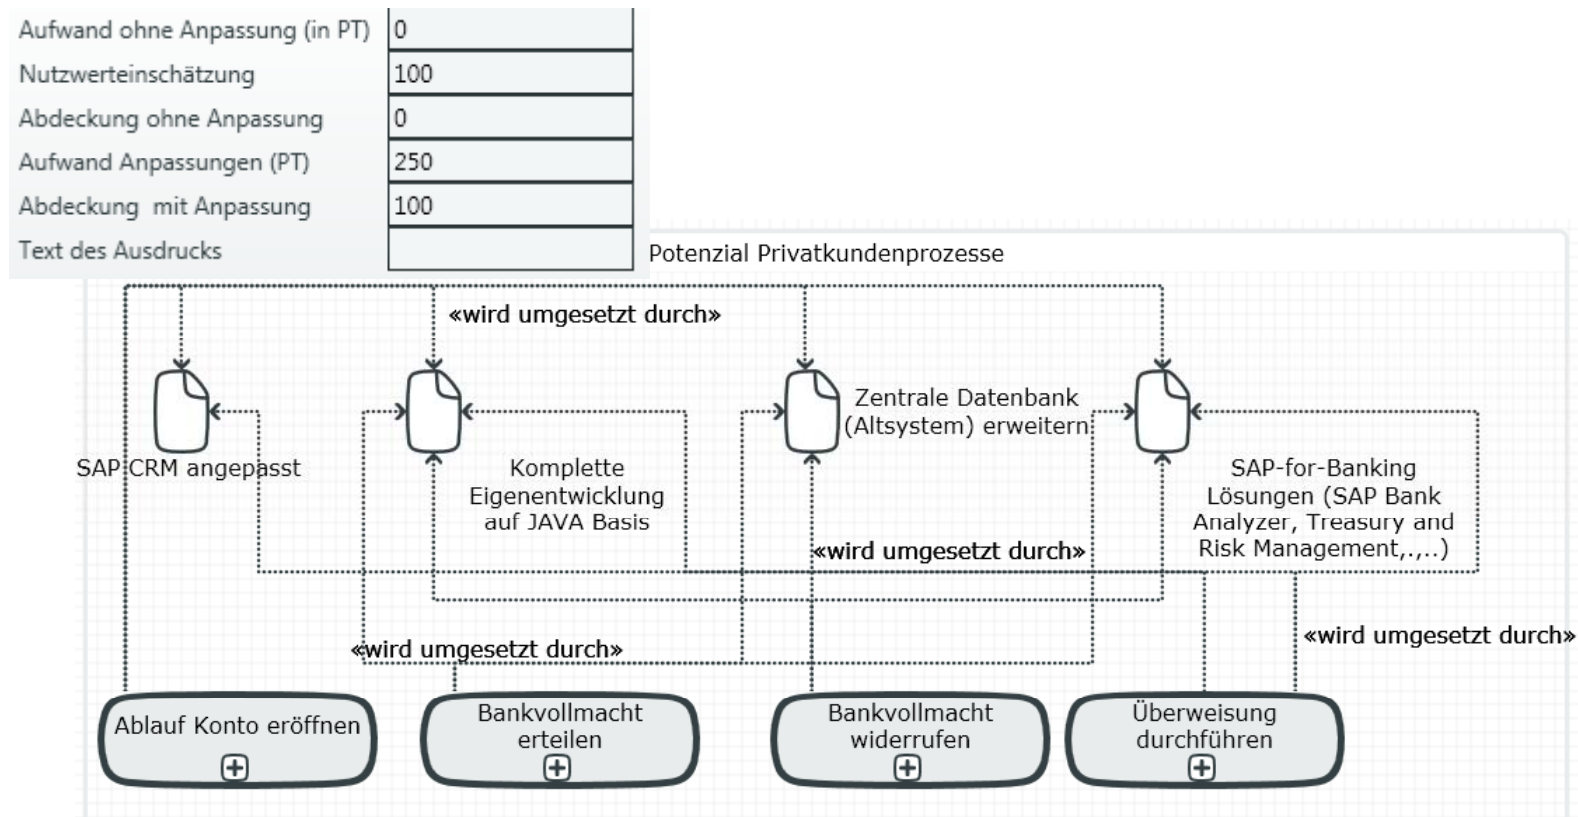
| | |
|---|---|
| Aufwand ohne Anpassung (in PT) | 0 |
| Nutzwerteinschätzung | 100 |
| Abdeckung ohne Anpassung | 0 |
| Aufwand Anpassungen (PT) | 250 |
| Abdeckung mit Anpassung | 100 |
| Text des Ausdrucks | |

Potenzial Privatkundenprozesse

«wird umgesetzt durch»

SAP CRM angepasst

Komplette Eigenentwicklung auf JAVA Basis

Zentrale Datenbank (Altsystem) erweitern

SAP-for-Banking Lösungen (SAP Bank Analyzer, Treasury and Risk Management,.,..)

«wird umgesetzt durch»

«wird umgesetzt durch»

«wird umgesetzt durch»

Ablauf Konto eröffnen

Bankvollmacht erteilen

Bankvollmacht widerrufen

Überweisung durchführen